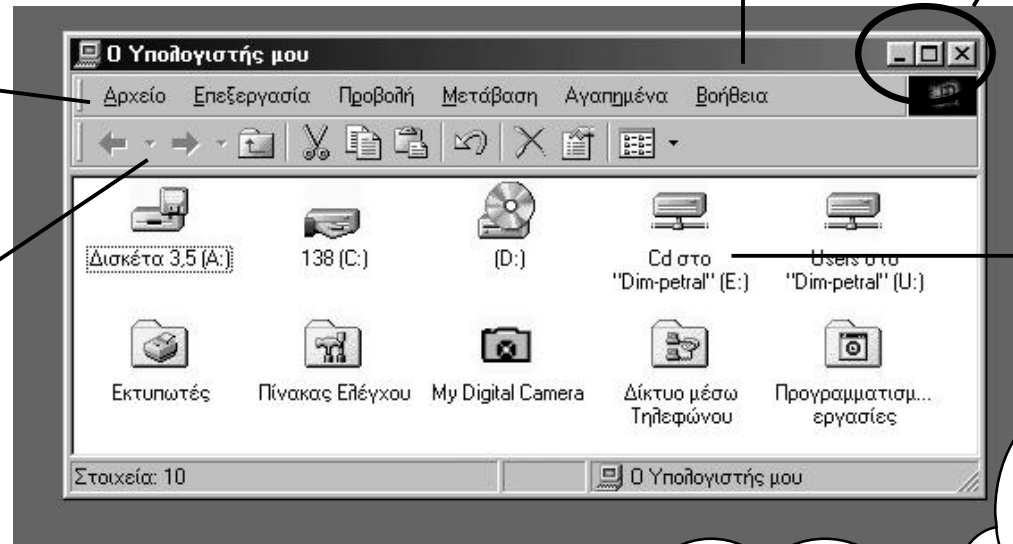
Ο Υπολογιστής μου

Αρχείο Επεξεργασία Προβολή Μετάβαση Αγαπημένα Βοήθεια

Δισκέτα 3,5 (A:)
138 (C:)
(D:)
Cd στο "Dim-petral" (E:)
Users στο "Dim-petral" (U:)

Εκτυπωτές
Πίνακας Ελέγχου
My Digital Camera
Δίκτυο μέσω Τηλεφώνου
Προγραμματισμ... εργασίες

Στοιχεία: 10
Ο Υπολογιστής μου